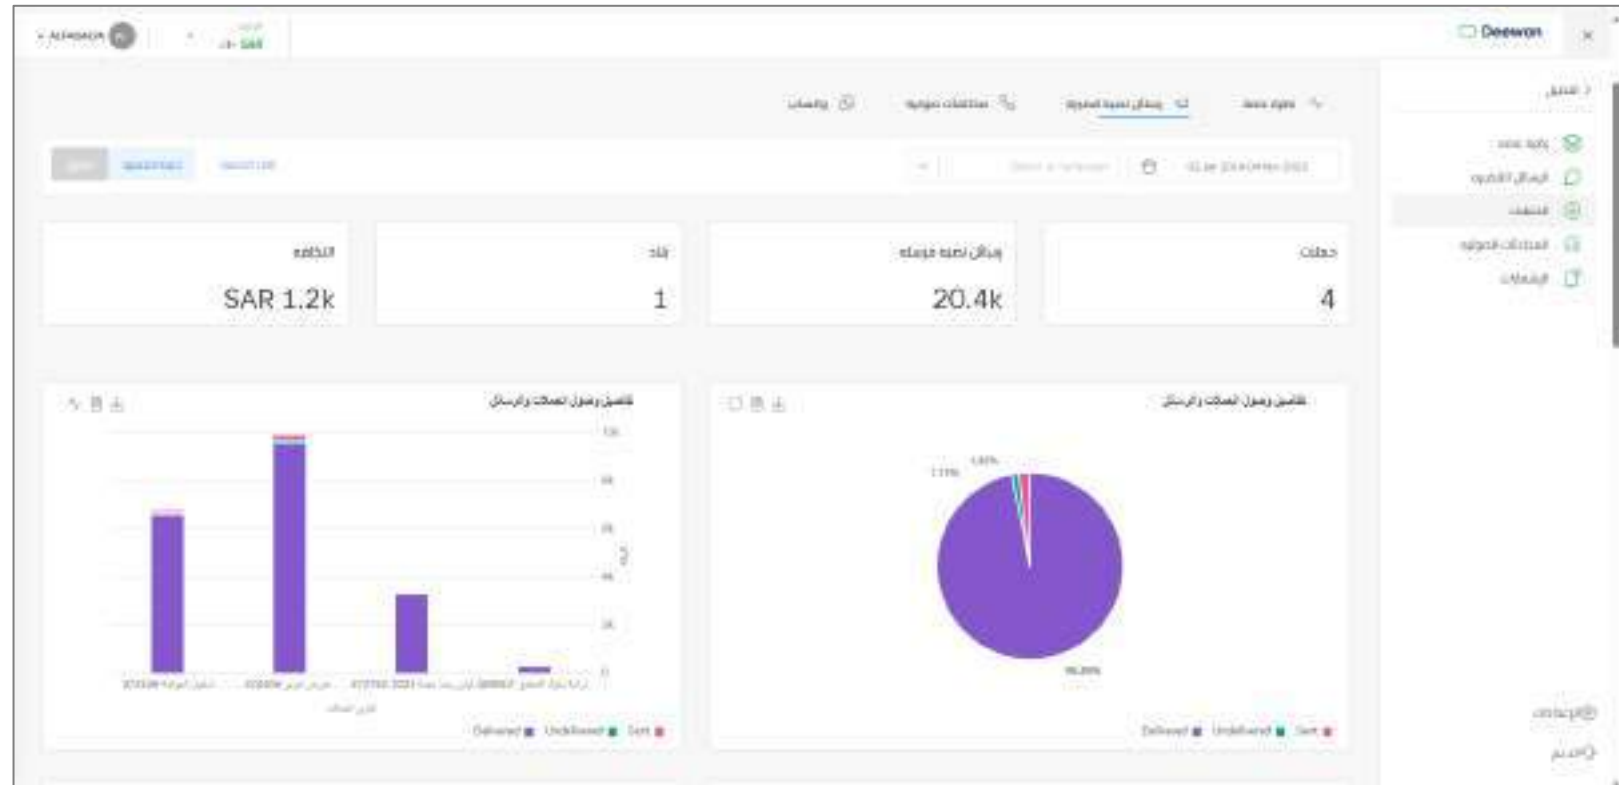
Deewan

SAR

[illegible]

نظرة عامة
رسائل نصية قصيرة
مكالمات صوتية
واتساب

حملات
4

رسائل نصية مرسلة
20.4k

بلد
1

التكلفة
SAR 1.2k

تفاصيل وصول الحملات والرسائل

1.13%
1.60%
96.26%

Delivered
Undelivered
Sent

تفاصيل وصول الحملات والرسائل

Delivered
Undelivered
Sent

نظرة عامة
الرسائل النصية
المكالمات الصوتية
الإعدادات
الدعم